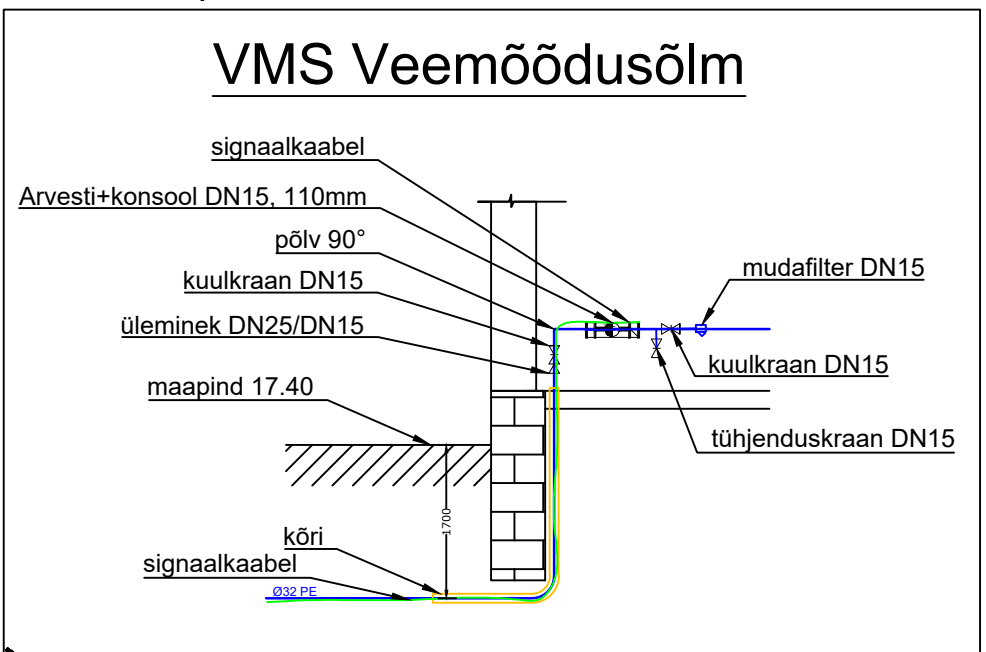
VMS Veemõõdusõlm

signaalkaabel

Arvesti+konsool DN15, 110mm

põlv 90°

kuulkraan DN15

üleminek DN25/DN15

maapind 17.40

mudafilter DN15

kuulkraan DN15

tühjenduskraan DN15

1700

kõri

signaalkaabel

Ø32 PE